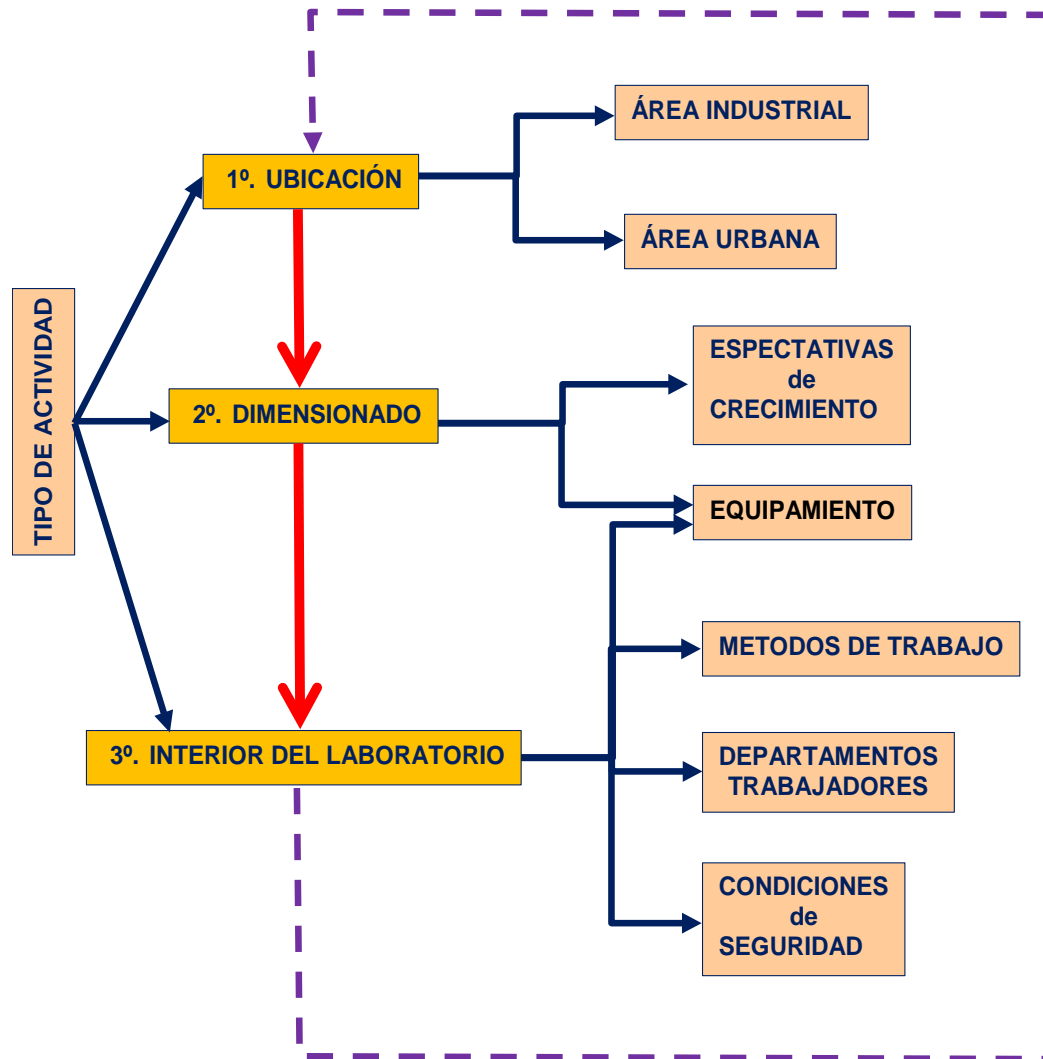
TIPO DE ACTIVIDAD

1º. UBICACIÓN

ÁREA INDUSTRIAL

ÁREA URBANA

2º. DIMENSIONADO

ESPECTATIVAS de CRECIMIENTO

EQUIPAMIENTO

3º. INTERIOR DEL LABORATORIO

METODOS DE TRABAJO

DEPARTAMENTOS TRABAJADORES

CONDICIONES de SEGURIDAD